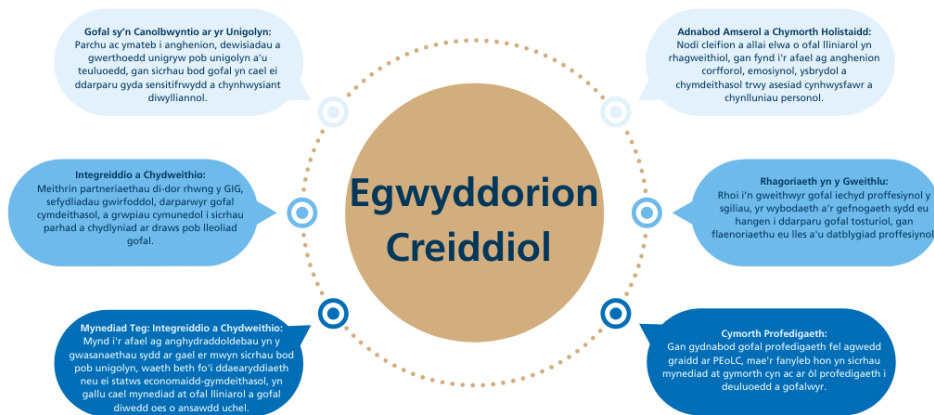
Egwyddorion Creiddiol

Gofal sy'n Canolbwyntio ar yr Unigolyn:
Parchu ac ymateb i anghenion, dewisiadau a gwerthoedd unigryw pob unigolyn a'u teuluoedd, gan sicrhau bod gofal yn cael ei ddarparu gyda sensitifrwydd a chynhwysiant diwylliannol.

Adnabod Amserol a Chymorth Holistaidd:
Nodi cleifion a allai elwa o ofal lliniarol yn rhagweithiol, gan fynd i'r afael ag anghenion corfforol, emosiynol, ysbrydol a chymdeithasol trwy asesiad cynhwysfawr a chynllluniau personol.

Integreiddio a Chydweithio:
Meithrin partneriaethau di-dor rhwng y GIG, sefydliadau gwirfoddol, darparwyr gofal cymdeithasol, a grwpiau cymunedol i sicrhau parhad a chydlyniad ar draws pob lleoliad gofal.

Rhagoriaeth yn y Gweithlu:
Rhoi i'n gweithwyr gofal iechyd proffesiynol y sgiliau, yr wybodaeth a'r gefnogaeth sydd eu hangen i ddarparu gofal tosturiol, gan flaenoriaethu eu lles a'u datblygiad proffesiynol

Mynediad Teg: Integreiddio a Chydweithio:
Mynd i'r afael ag anghydraddoldebau yn y gwasanaethau sydd ar gael er mwyn sicrhau bod pob unigolyn, waeth beth fo'i ddaearyddiaeth neu ei statws economaidd-gymdeithasol, yn gallu cael mynediad at ofal lliniarol a gofal diwedd oes o ansawdd uchel.

Cymorth Profedigaeth:
Gan gydnabod gofal profedigaeth fel agwedd graidd ar PEoLC, mae'r fanyleb hon yn sicrhau mynediad at gymorth cyn ac ar ôl profedigaeth i deuluoedd a gofalwyr.